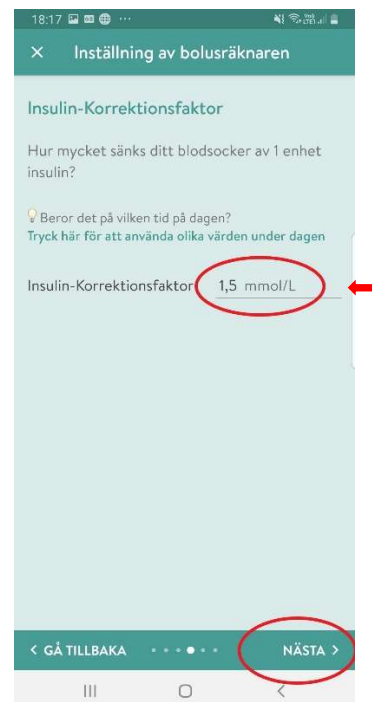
18:17

× Inställning av bolusräknaren

Insulin-Korrektionsfaktor

Hur mycket sänks ditt blodsocker av 1 enhet insulin?

Beror det på vilken tid på dagen?
Tryck här för att använda olika värden under dagen

Insulin-Korrektionsfaktor 1,5 mmol/L

< GÅ TILLBAKA NÄSTA >